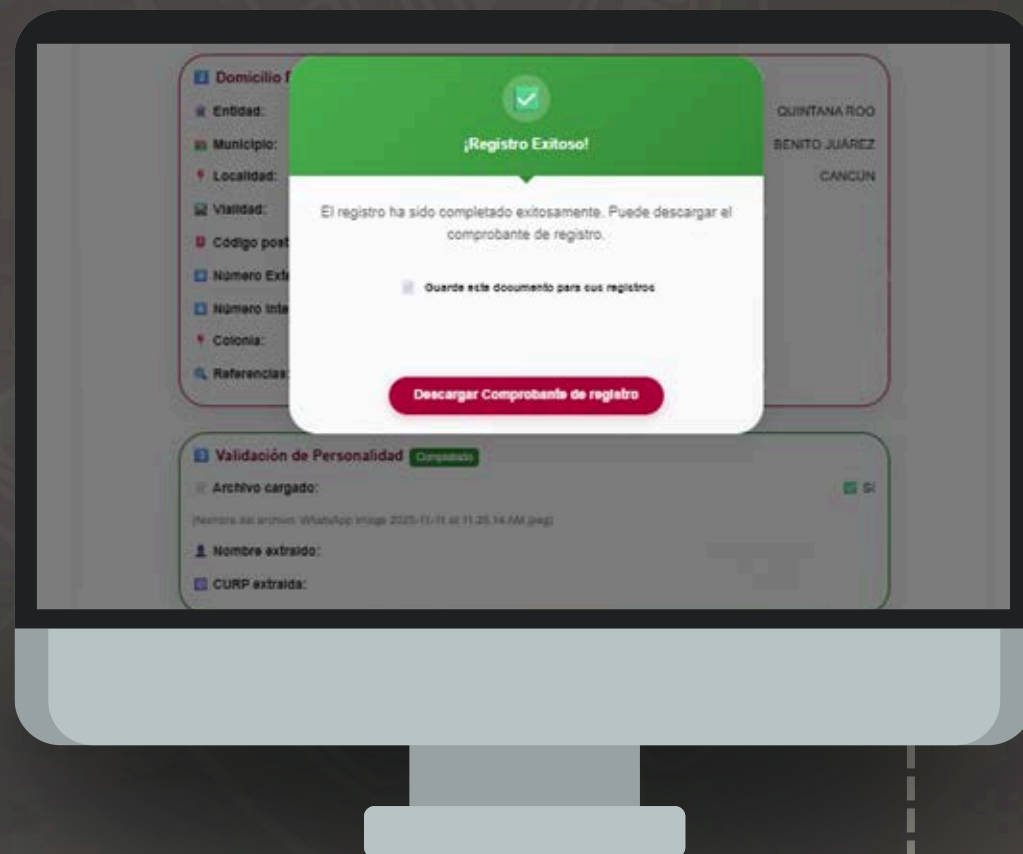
Domicilio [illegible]

Entidad: QUINTANA ROO

Municipio: BENITO JUÁREZ

Localidad: CANCÚN

Vialidad:

Código post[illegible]

Número Ext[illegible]

Número Inte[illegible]

Colonia:

Referencias:

¡Registro Exitoso!

El registro ha sido completado exitosamente. Puede descargar el comprobante de registro.

Guarde este documento para sus registros

Descargar Comprobante de registro

Validación de Personalidad Completado

Archivo cargado: Sí

(Nombre del archivo: WhatsApp Image 2025-11-11 at 11.25.14 AM.jpeg)

Nombre extraído:

CURP extraída: